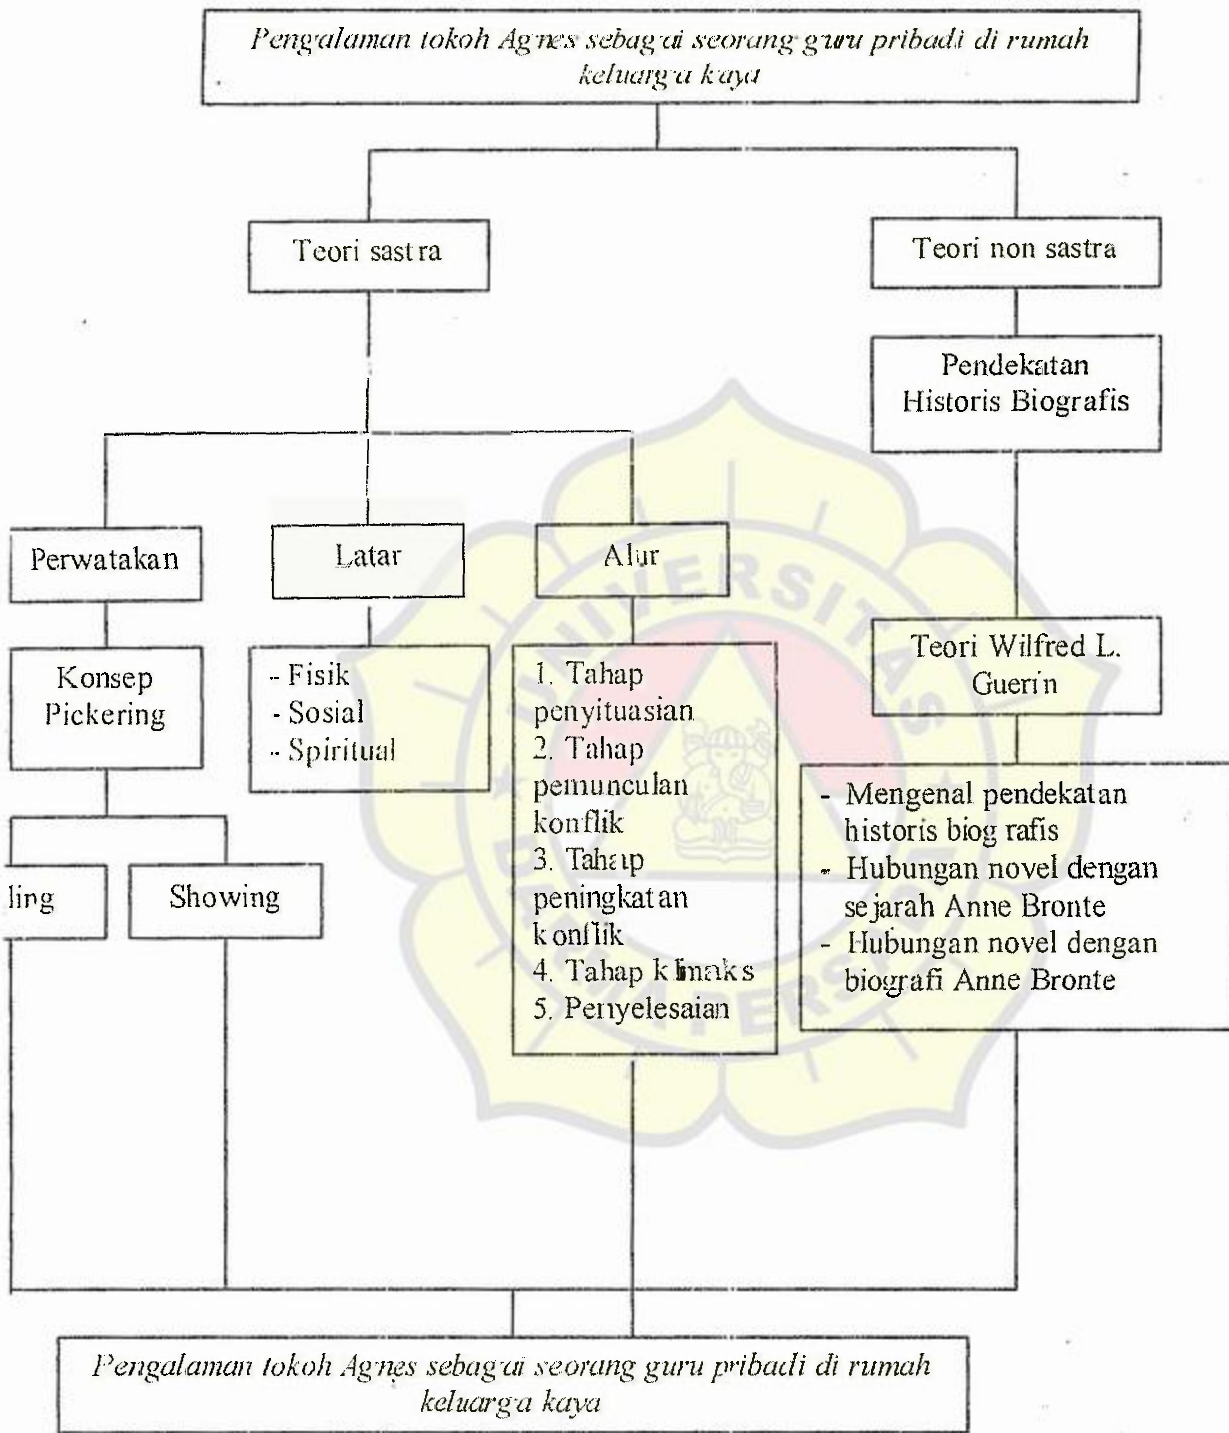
*Pengalaman tokoh Agnes sebagai seorang guru pribadi di rumah keluarga kaya*

Teori sastra

Teori non sastra

Pendekatan Historis Biografis

Perwatakan

Latar

Alur

Teori Wilfred L. Guerin

Konsep Pickering

- Fisik
- Sosial
- Spiritual

1. Tahap penyituasian
2. Tahap pemunculan konflik
3. Tahap peningkatan konflik
4. Tahap klimaks
5. Penyelesaian

- Mengenal pendekatan historis biografis
- Hubungan novel dengan sejarah Anne Bronte
- Hubungan novel dengan biografi Anne Bronte

ling

Showing

UNIVERSITAS

*Pengalaman tokoh Agnes sebagai seorang guru pribadi di rumah keluarga kaya*